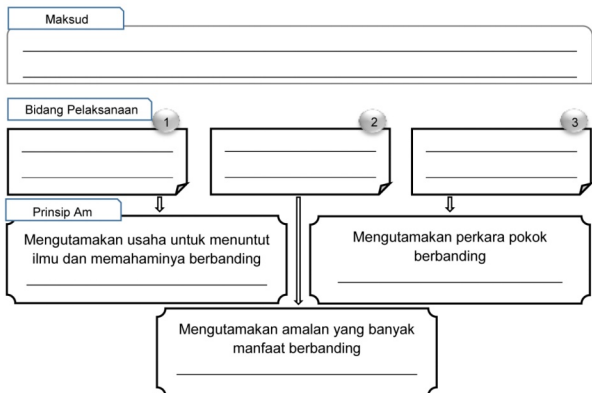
Maksud

Bidang Pelaksanaan

1

2

3

Prinsip Am

Mengutamakan usaha untuk menuntut ilmu dan memahaminya berbanding

Mengutamakan perkara pokok berbanding

Mengutamakan amalan yang banyak manfaat berbanding